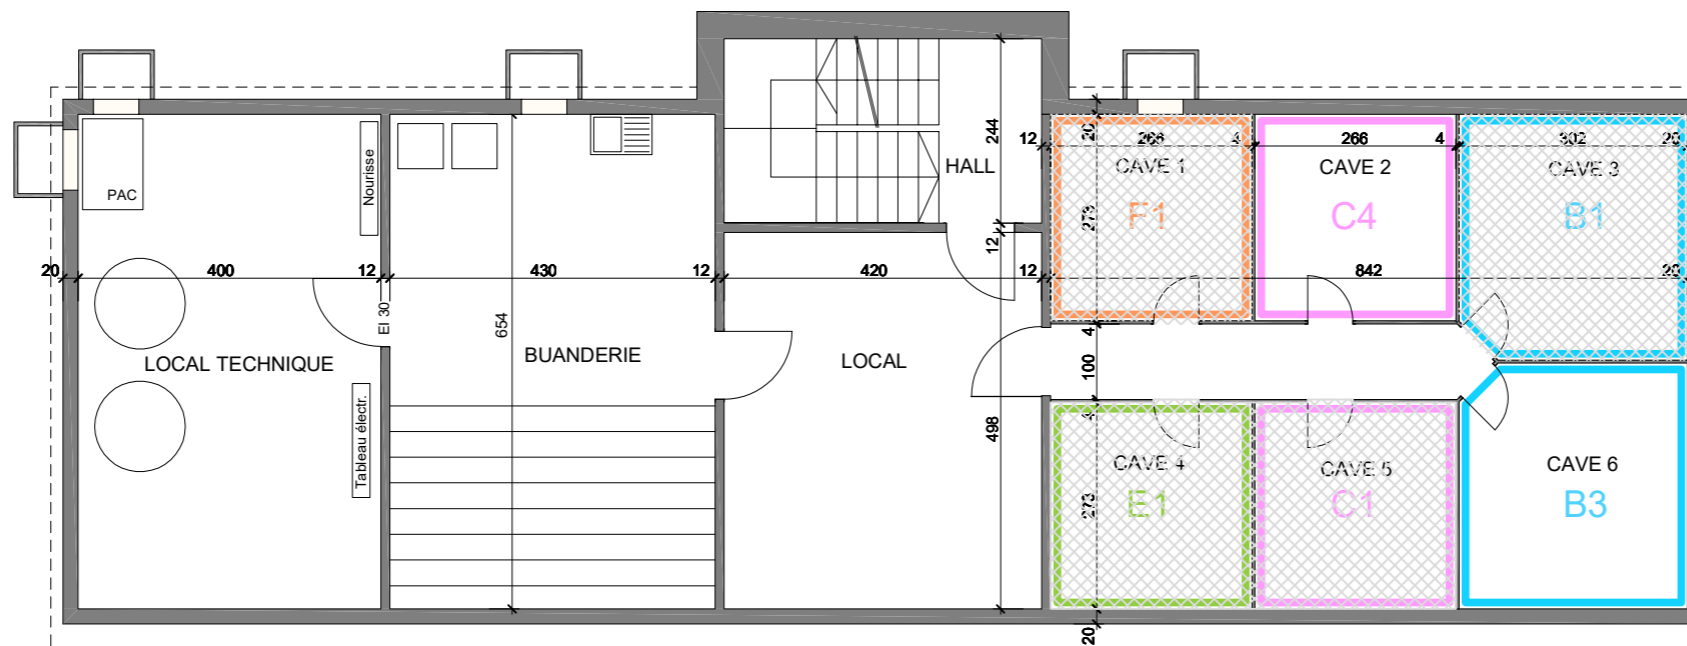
PAC
Nourisse
HALL
244
12
20
266
4
266
4
302
20
CAVE 1
CAVE 2
CAVE 3
273
F1
C4
B1
12
20
400
12
430
12
420
12
842
20
EI 30
654
4
LOCAL TECHNIQUE
BUANDERIE
LOCAL
100
Tableau électr.
498
4
CAVE 4
CAVE 5
CAVE 6
273
E1
C1
B3
20